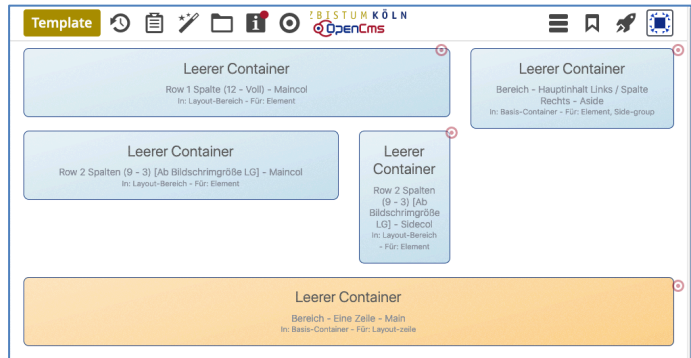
Template

ERZBISTUM KÖLN
OpenCms

Leerer Container
Row 1 Spalte (12 - Voll) - Maincol
In: Layout-Bereich - Für: Element

Leerer Container
Bereich - Hauptinhalt Links / Spalte Rechts - Aside
In: Basis-Container - Für: Element, Side-group

Leerer Container
Row 2 Spalten (9 - 3) [Ab Bildschirmgröße LG] - Maincol
In: Layout-Bereich - Für: Element

Leerer Container
Row 2 Spalten (9 - 3) [Ab Bildschirmgröße LG] - Sidecol
In: Layout-Bereich - Für: Element

Leerer Container
Bereich - Eine Zeile - Main
In: Basis-Container - Für: Layout-zeile